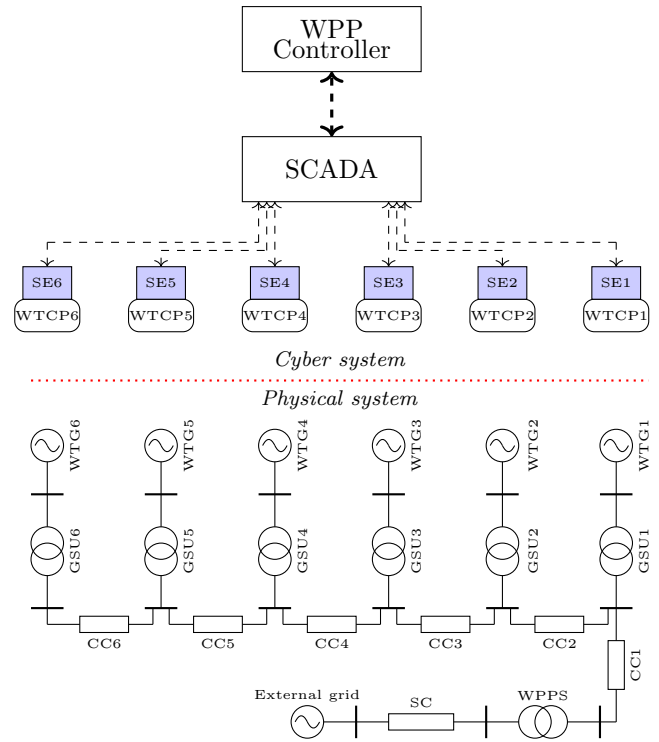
WPP
Controller

SCADA

SE6
WTCP6
SE5
WTCP5
SE4
WTCP4
SE3
WTCP3
SE2
WTCP2
SE1
WTCP1

Cyber system

Physical system

WTG6
WTG5
WTG4
WTG3
WTG2
WTG1

GSU6
GSU5
GSU4
GSU3
GSU2
GSU1

CC6
CC5
CC4
CC3
CC2
CC1

External grid
SC
WPPS